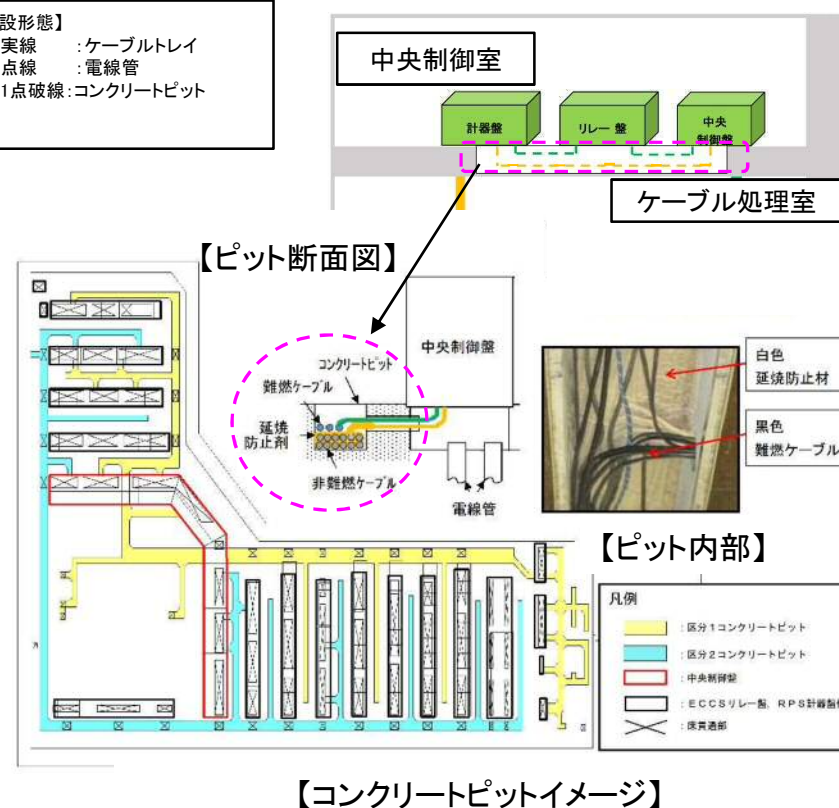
設形態】
実線　：ケーブルトレイ
点線　：電線管
1点破線：コンクリートピット

中央制御室

計器盤　リレー盤　中央制御盤

ケーブル処理室

【ピット断面図】

コンクリートピット
難燃ケーブル
延焼防止剤
非難燃ケーブル
中央制御盤
電線管

白色
延焼防止材
黒色
難燃ケーブル

【ピット内部】

凡例
：区分1コンクリートピット
：区分2コンクリートピット
：中央制御盤
：ECCSリレー盤、RPS計器盤
：床貫通部

【コンクリートピットイメージ】